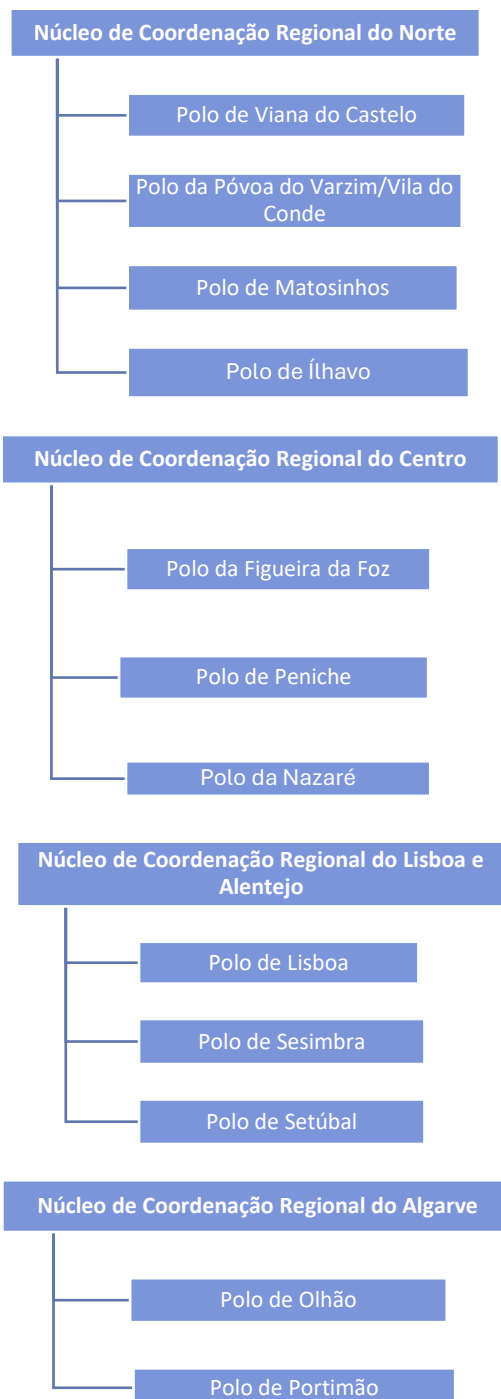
Núcleo de Coordenação Regional do Norte

Polo de Viana do Castelo

Polo da Póvoa do Varzim/Vila do Conde

Polo de Matosinhos

Polo de Ílhavo

Núcleo de Coordenação Regional do Centro

Polo da Figueira da Foz

Polo de Peniche

Polo da Nazaré

Núcleo de Coordenação Regional do Lisboa e Alentejo

Polo de Lisboa

Polo de Sesimbra

Polo de Setúbal

Núcleo de Coordenação Regional do Algarve

Polo de Olhão

Polo de Portimão